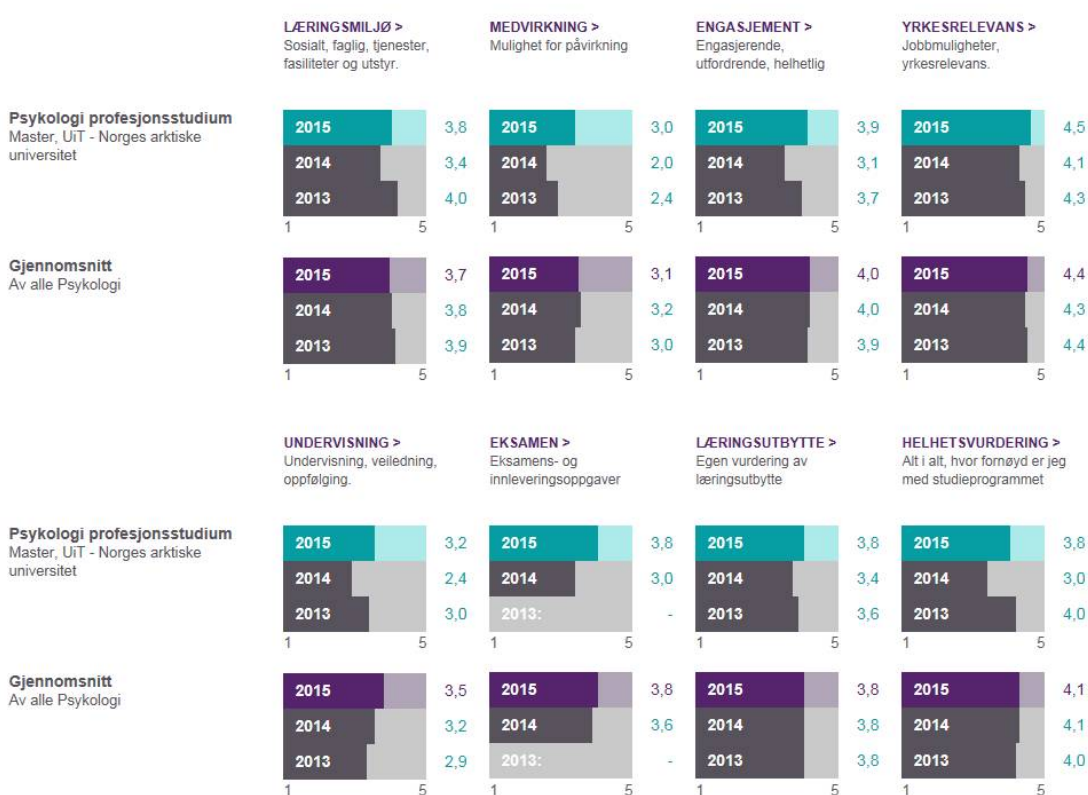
LÆRINGSMILJØ >
Sosialt, faglig, tjenester, fasiliteter og utstyr.

MEDVIRKNING >
Mulighet for påvirkning

ENGASJEMENT >
Engasjerende, utfordrende, helhetlig

YRKESRELEVANS >
Jobbmuligheter, yrkesrelevans.

Psykologi profesjonsstudium
Master, UiT - Norges arktiske universitet

| | Læringsmiljø | Medvirkning | Engasjement | Yrkesrelevans |
|---|---|---|---|---|
| 2015 | 3,8 | 3,0 | 3,9 | 4,5 |
| 2014 | 3,4 | 2,0 | 3,1 | 4,1 |
| 2013 | 4,0 | 2,4 | 3,7 | 4,3 |

1 5 1 5 1 5 1 5

Gjennomsnitt
Av alle Psykologi

| | Læringsmiljø | Medvirkning | Engasjement | Yrkesrelevans |
|---|---|---|---|---|
| 2015 | 3,7 | 3,1 | 4,0 | 4,4 |
| 2014 | 3,8 | 3,2 | 4,0 | 4,3 |
| 2013 | 3,9 | 3,0 | 3,9 | 4,4 |

1 5 1 5 1 5 1 5

UNDERVISNING >
Undervisning, veiledning, oppfølging.

EKSAMEN >
Eksamens- og innleveringsoppgaver

LÆRINGSUTBYTTE >
Egen vurdering av læringsutbytte

HELHETSVURDERING >
Alt i alt, hvor fornøyd er jeg med studieprogrammet

Psykologi profesjonsstudium
Master, UiT - Norges arktiske universitet

| | Undervisning | Eksamen | Læringsutbytte | Helhetsvurdering |
|---|---|---|---|---|
| 2015 | 3,2 | 3,8 | 3,8 | 3,8 |
| 2014 | 2,4 | 3,0 | 3,4 | 3,0 |
| 2013 | 3,0 | 2013: - | 3,6 | 4,0 |

1 5 1 5 1 5 1 5

Gjennomsnitt
Av alle Psykologi

| | Undervisning | Eksamen | Læringsutbytte | Helhetsvurdering |
|---|---|---|---|---|
| 2015 | 3,5 | 3,8 | 3,8 | 4,1 |
| 2014 | 3,2 | 3,6 | 3,8 | 4,1 |
| 2013 | 2,9 | 2013: - | 3,8 | 4,0 |

1 5 1 5 1 5 1 5